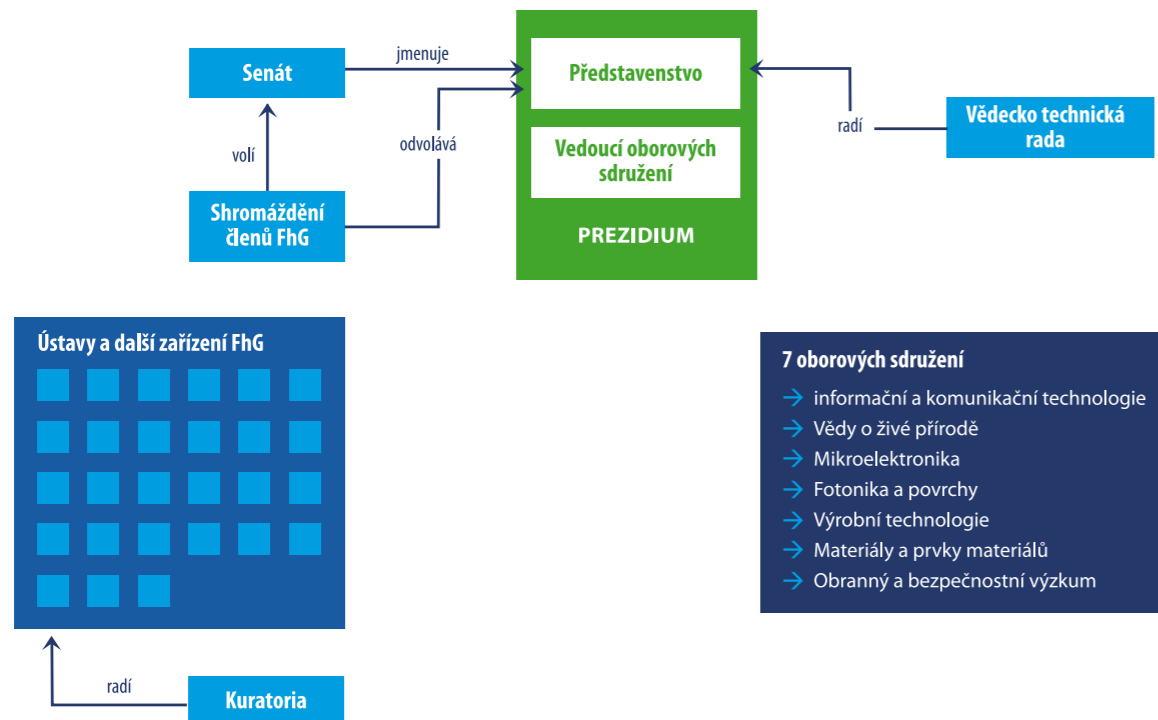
Senát

jmenuje

Představenstvo

Vedoucí oborových sdružení

PREZIDIUM

radí

Vědecko technická rada

volí

odvolává

Shromáždění členů FhG

Ústavy a další zařízení FhG

7 oborových sdružení

informační a komunikační technologie

Vědy o živé přírodě

Mikroelektronika

Fotonika a povrchy

Výrobní technologie

Materiály a prvky materiálů

Obranný a bezpečnostní výzkum

radí

Kuratoria